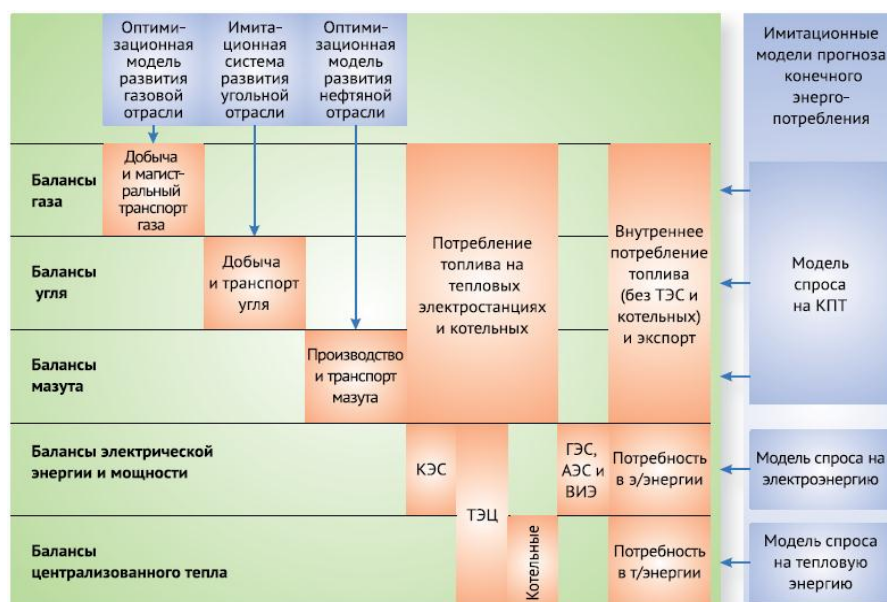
Оптимизационная модель развития газовой отрасли

Имитационная система развития угольной отрасли

Оптимизационная модель развития нефтяной отрасли

Имитационные модели прогноза конечного энергопотребления

Балансы газа

Добыча и магистральный транспорт газа

Балансы угля

Добыча и транспорт угля

Балансы мазута

Производство и транспорт мазута

Потребление топлива на тепловых электростанциях и котельных

Внутреннее потребление топлива (без ТЭС и котельных) и экспорт

Модель спроса на КПТ

Балансы электрической энергии и мощности

КЭС

ТЭЦ

ГЭС, АЭС и ВИЭ

Потребность в э/энергии

Модель спроса на электроэнергию

Балансы централизованного тепла

Котельные

Потребность в т/энергии

Модель спроса на тепловую энергию